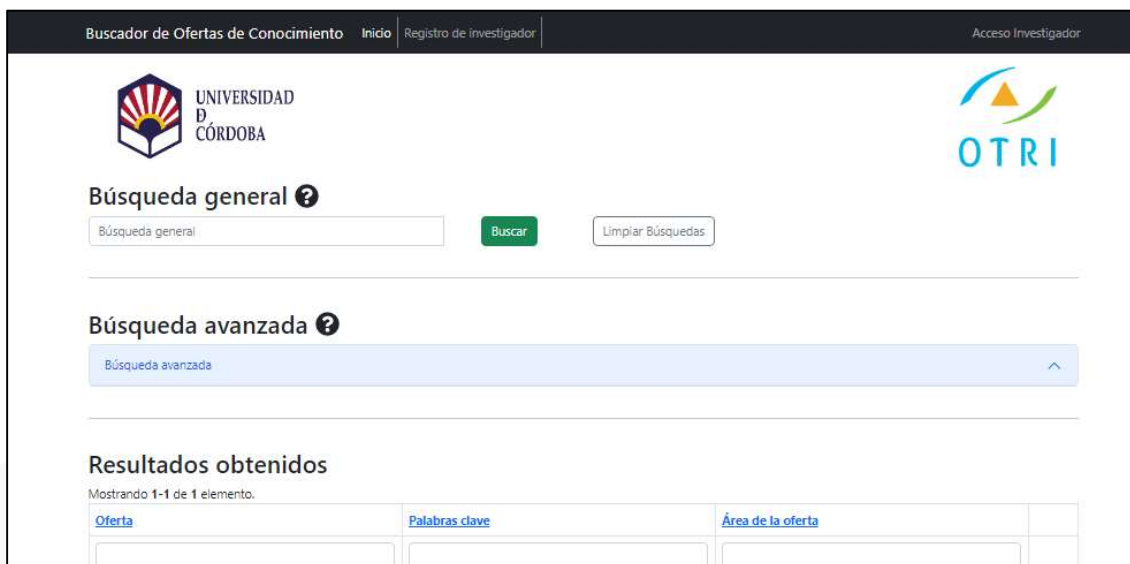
Buscador de Ofertas de Conocimiento Inicio Registro de investigador Acceso Investigador

UNIVERSIDAD
D
CÓRDOBA

OTRI

Búsqueda general

Búsqueda general

Buscar

Limpiar Búsquedas

Búsqueda avanzada

Búsqueda avanzada

Resultados obtenidos

Mostrando 1-1 de 1 elemento.

| Oferta | Palabras clave | Área de la oferta | |
|---|---|---|---|
| | | | |